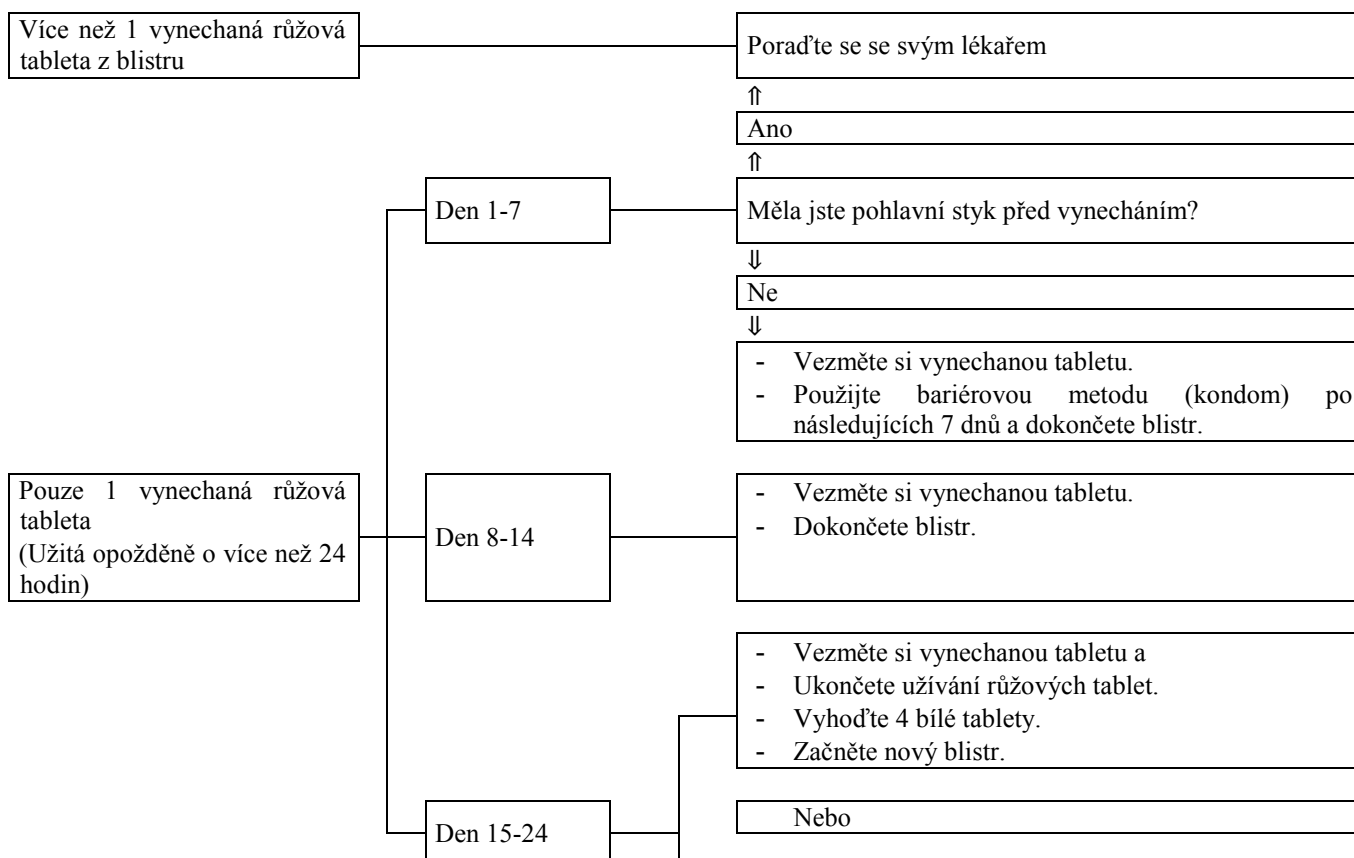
Více než 1 vynechaná růžová tableta z blistru

Poraďte se se svým lékařem

⇑

Ano

⇑

Den 1-7

Měla jste pohlavní styk před vynecháním?

⇓

Ne

⇓

- Vezměte si vynechanou tabletu.
- Použijte bariérovou metodu (kondom) po následujících 7 dnů a dokončete blistr.

Pouze 1 vynechaná růžová tableta (Užitá opožděně o více než 24 hodin)

Den 8-14

- Vezměte si vynechanou tabletu.
- Dokončete blistr.

- Vezměte si vynechanou tabletu a
- Ukončete užívání růžových tablet.
- Vyhoďte 4 bílé tablety.
- Začněte nový blistr.

Den 15-24

Nebo